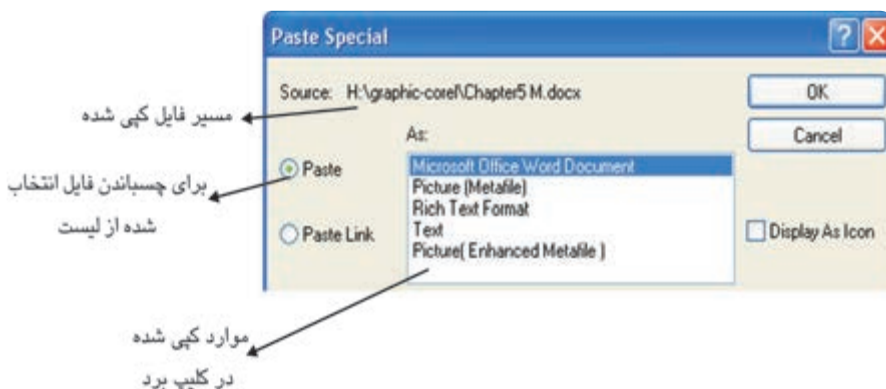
Paste Special

?

X

Source: H:\graphic-corel\Chapter5 M.docx

مسیر فایل کپی شده

OK

Cancel

As:

Paste

برای چسباندن فایل انتخاب شده از لیست

Microsoft Office Word Document
Picture (Metafile)
Rich Text Format
Text
Picture( Enhanced Metafile )

Paste Link

Display As Icon

موارد کپی شده در کلیپ برد